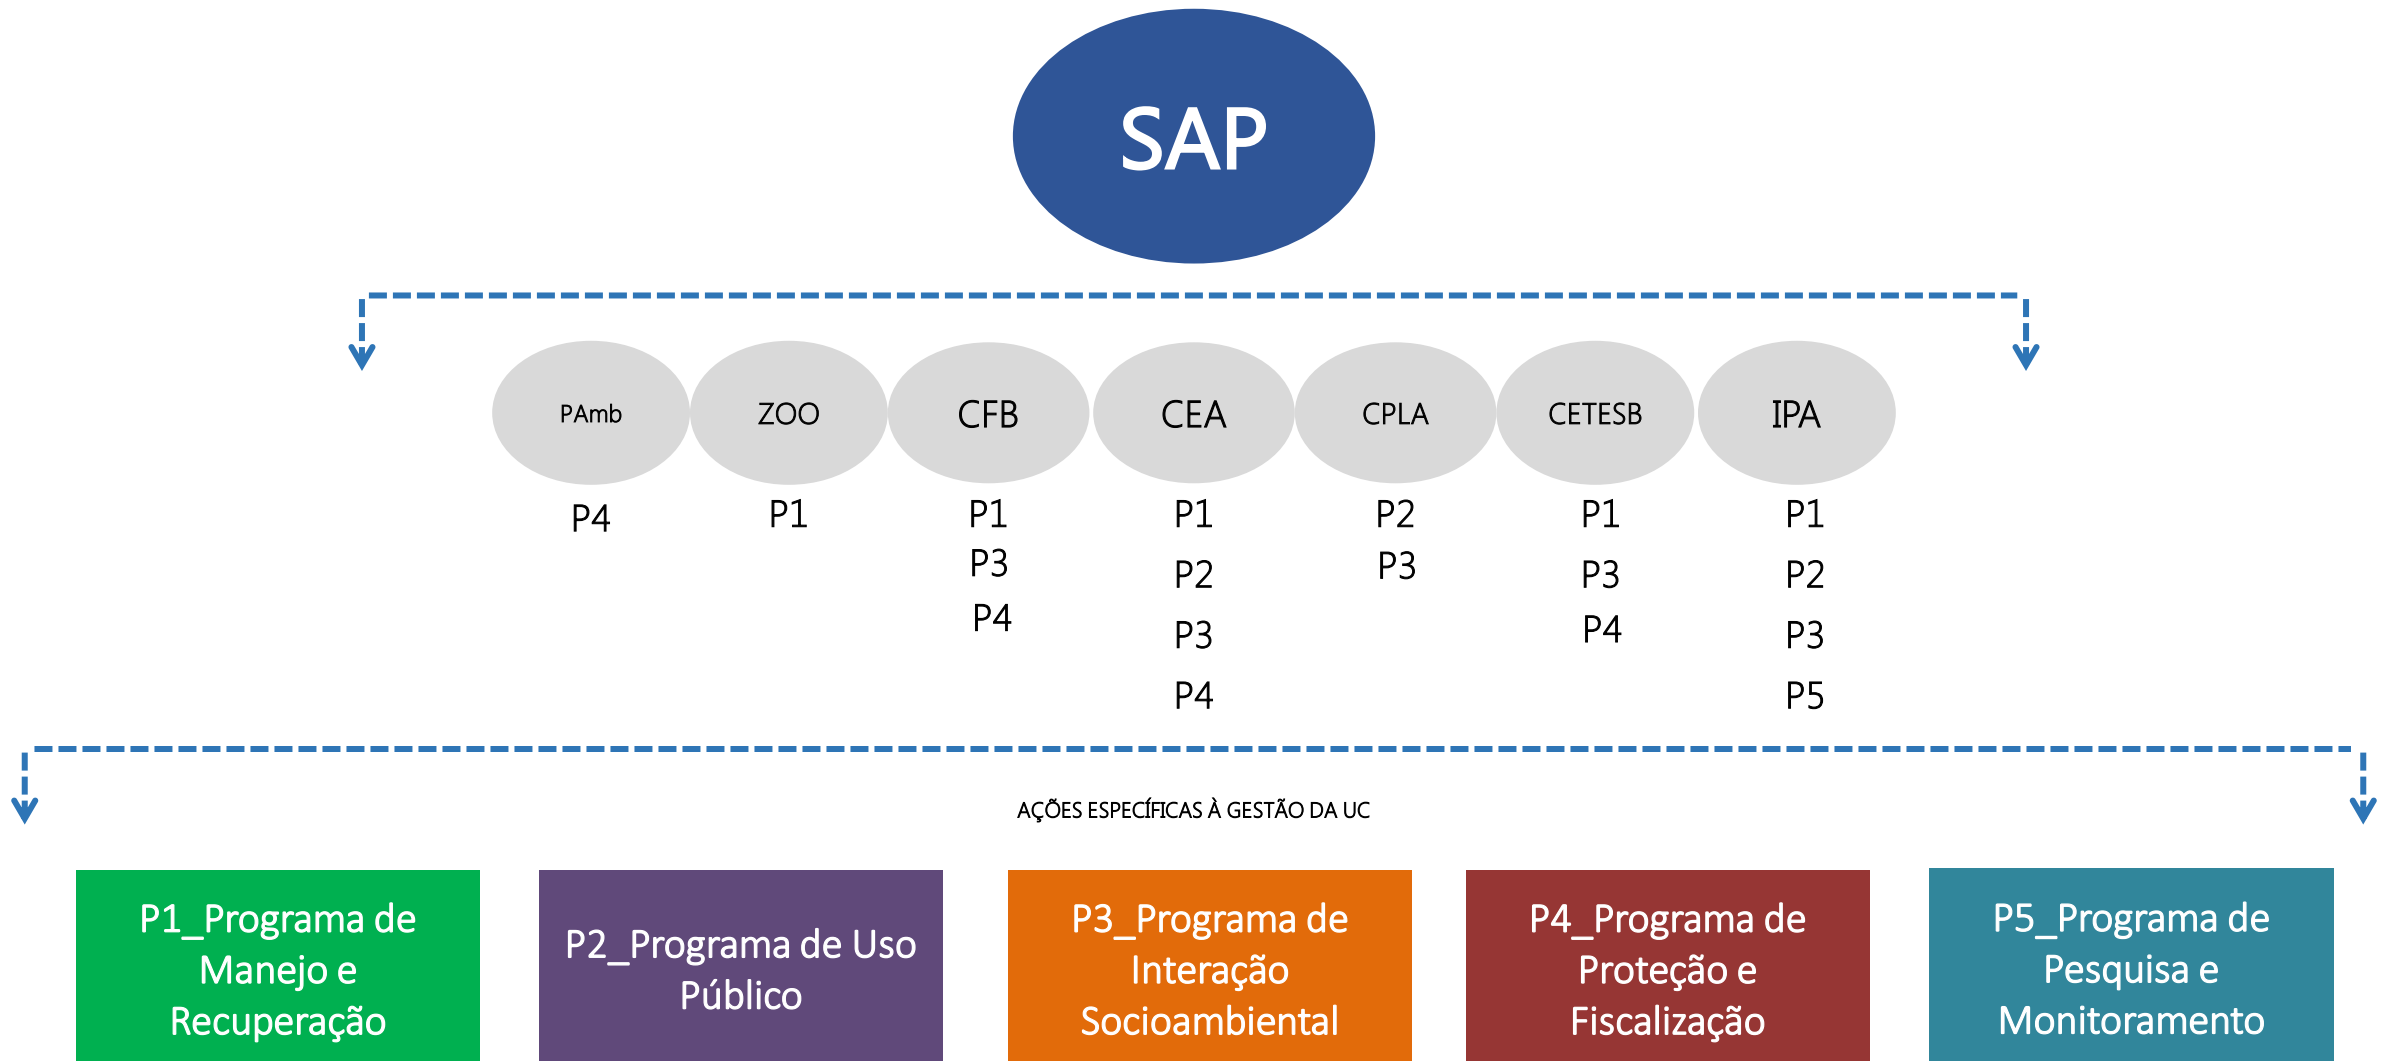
SAP

PAmb
P4

ZOO
P1

CFB
P1
P3
P4

CEA
P1
P2
P3
P4

CPLA
P2
P3

CETESB
P1
P3
P4

IPA
P1
P2
P3
P5

AÇÕES ESPECÍFICAS À GESTÃO DA UC

P1_Programa de Manejo e Recuperação

P2_Programa de Uso Público

P3_Programa de Interação Socioambiental

P4_Programa de Proteção e Fiscalização

P5_Programa de Pesquisa e Monitoramento